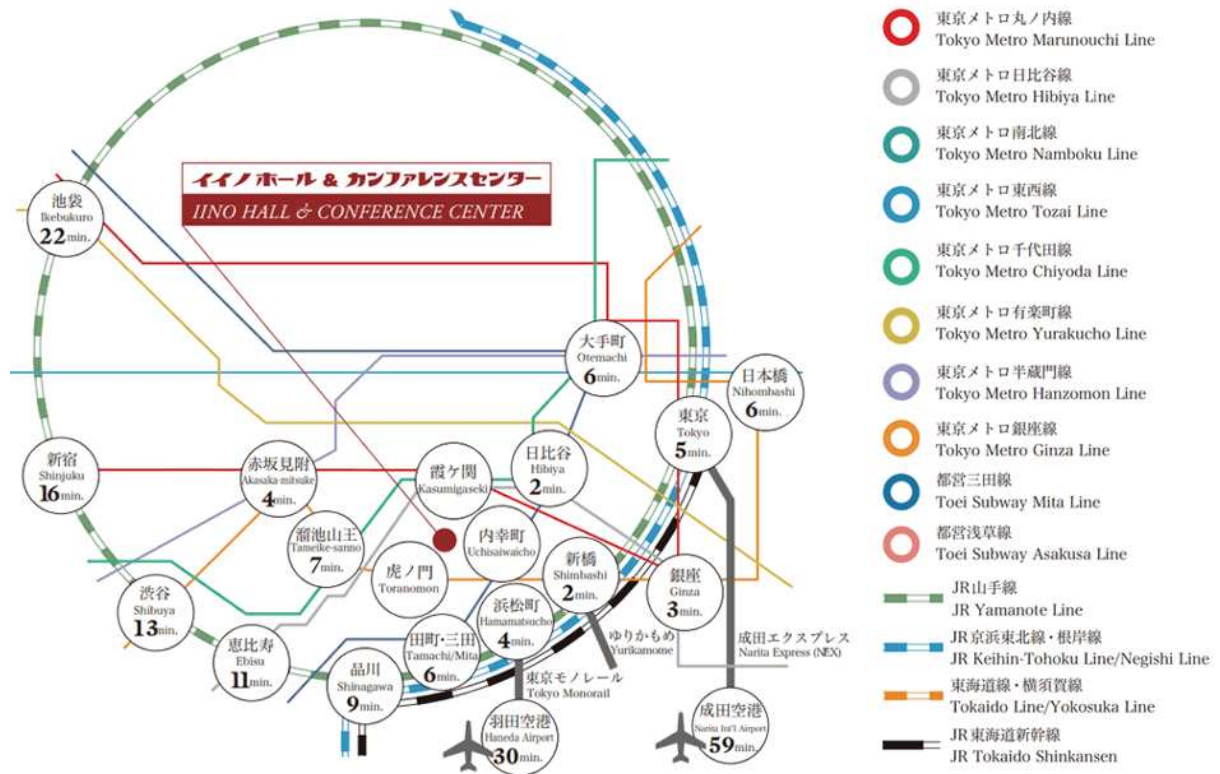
イイノホール & カンファレンスセンター
IINO HALL & CONFERENCE CENTER

池袋
Ikebukuro
22min.

大手町
Otemachi
6min.

日本橋
Nihombashi
6min.

東京
Tokyo
5min.

新宿
Shinjuku
16min.

赤坂見附
Akasaka-mitsuke
4min.

霞ケ関
Kasumigaseki

日比谷
Hibiya
2min.

溜池山王
Tameike-sanno
7min.

内幸町
Uchisaiwaicho

虎ノ門
Toranomon

新橋
Shimbashi
2min.

銀座
Ginza
3min.

渋谷
Shibuya
13min.

浜松町
Hamamatsucho
4min.

ゆりかもめ
Yurikamome

成田エクスプレス
Narita Express (NEX)

恵比寿
Ebisu
11min.

田町・三田
Tamachi/Mita
6min.

品川
Shinagawa
9min.

東京モノレール
Tokyo Monorail

羽田空港
Haneda Airport
30min.

成田空港
Narita Int'l Airport
59min.

東京メトロ丸ノ内線
Tokyo Metro Marunouchi Line

東京メトロ日比谷線
Tokyo Metro Hibiya Line

東京メトロ南北線
Tokyo Metro Namboku Line

東京メトロ東西線
Tokyo Metro Tozai Line

東京メトロ千代田線
Tokyo Metro Chiyoda Line

東京メトロ有楽町線
Tokyo Metro Yurakucho Line

東京メトロ半蔵門線
Tokyo Metro Hanzomon Line

東京メトロ銀座線
Tokyo Metro Ginza Line

都営三田線
Toei Subway Mita Line

都営浅草線
Toei Subway Asakusa Line

JR山手線
JR Yamanote Line

JR京浜東北線・根岸線
JR Keihin-Tohoku Line/Negishi Line

東海道線・横須賀線
Tokaido Line/Yokosuka Line

JR東海道新幹線
JR Tokaido Shinkansen